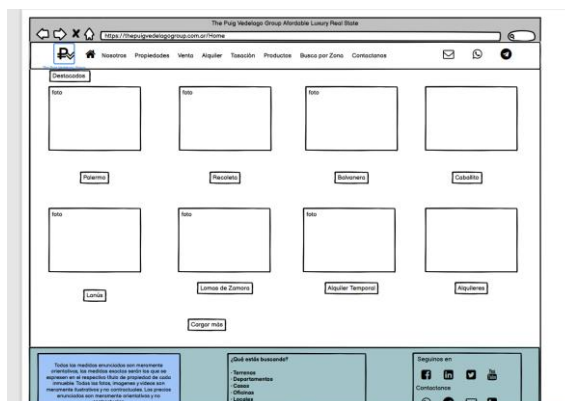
The Puig Vedelago Group Affordable Luxury Real State

https://thepuigvedelagogroup.com.ar/Home

Nosotros Propiedades Venta Alquiler Tasación Productos Busca por Zona Contactanos

Destacados

foto

foto

foto

Palermo

Recoleta

Balvanera

Caballito

foto

foto

foto

Lanús

Lomas de Zamora

Alquiler Temporal

Alquileres

Cargar más

Todas las medidas enunciadas son meramente orientativas, las medidas exactas serán las que se expresen en el respectivo título de propiedad de cada inmueble. Todas las fotos, imagenes y videos son meramente ilustrativos y no contractuales. Los precios enunciados son meramente orientativos y no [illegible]

¿Qué estás buscando?

· Terrenos
· Departamentos
· Casas
· Oficinas
· Locales

Seguinos en

Contactanos